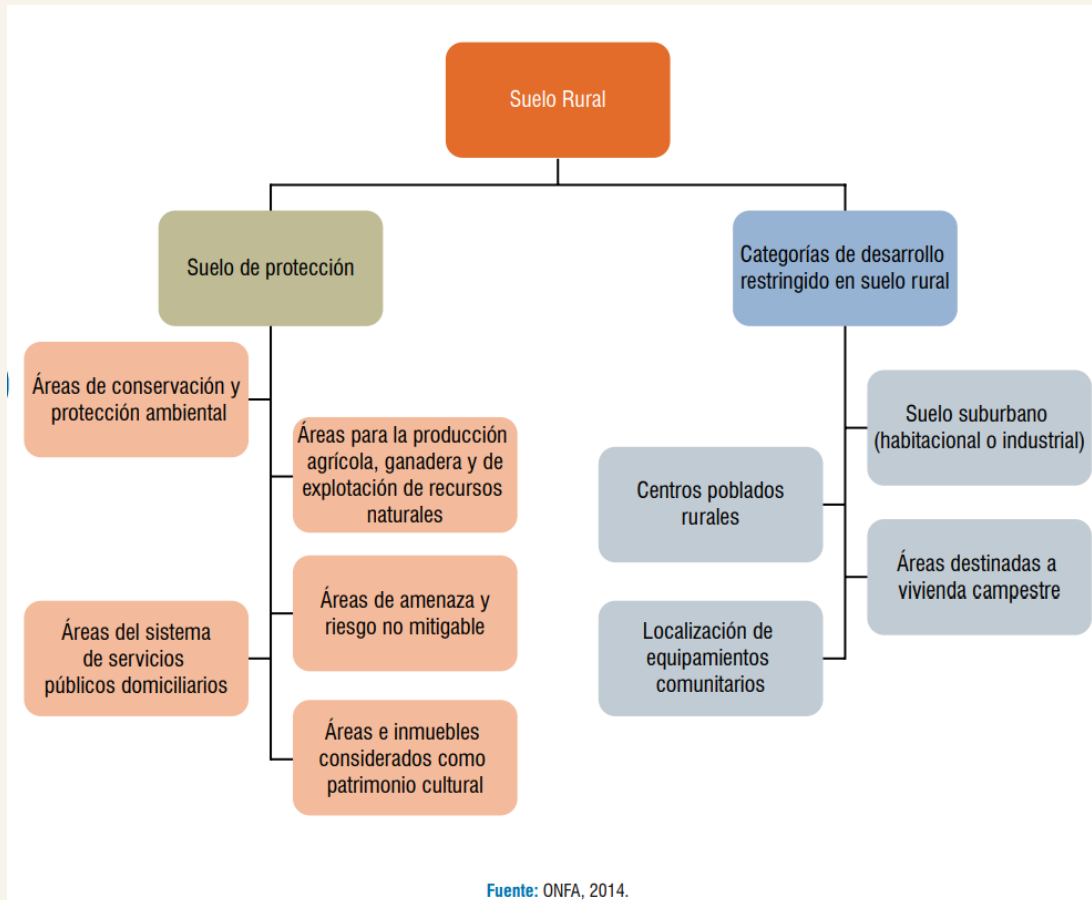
Suelo Rural

Suelo de protección

Categorías de desarrollo restringido en suelo rural

Áreas de conservación y protección ambiental

Áreas para la producción agrícola, ganadera y de explotación de recursos naturales

Áreas de amenaza y riesgo no mitigable

Áreas del sistema de servicios públicos domiciliarios

Áreas e inmuebles considerados como patrimonio cultural

Suelo suburbano (habitacional o industrial)

Centros poblados rurales

Áreas destinadas a vivienda campestre

Localización de equipamientos comunitarios

Fuente: ONFA, 2014.